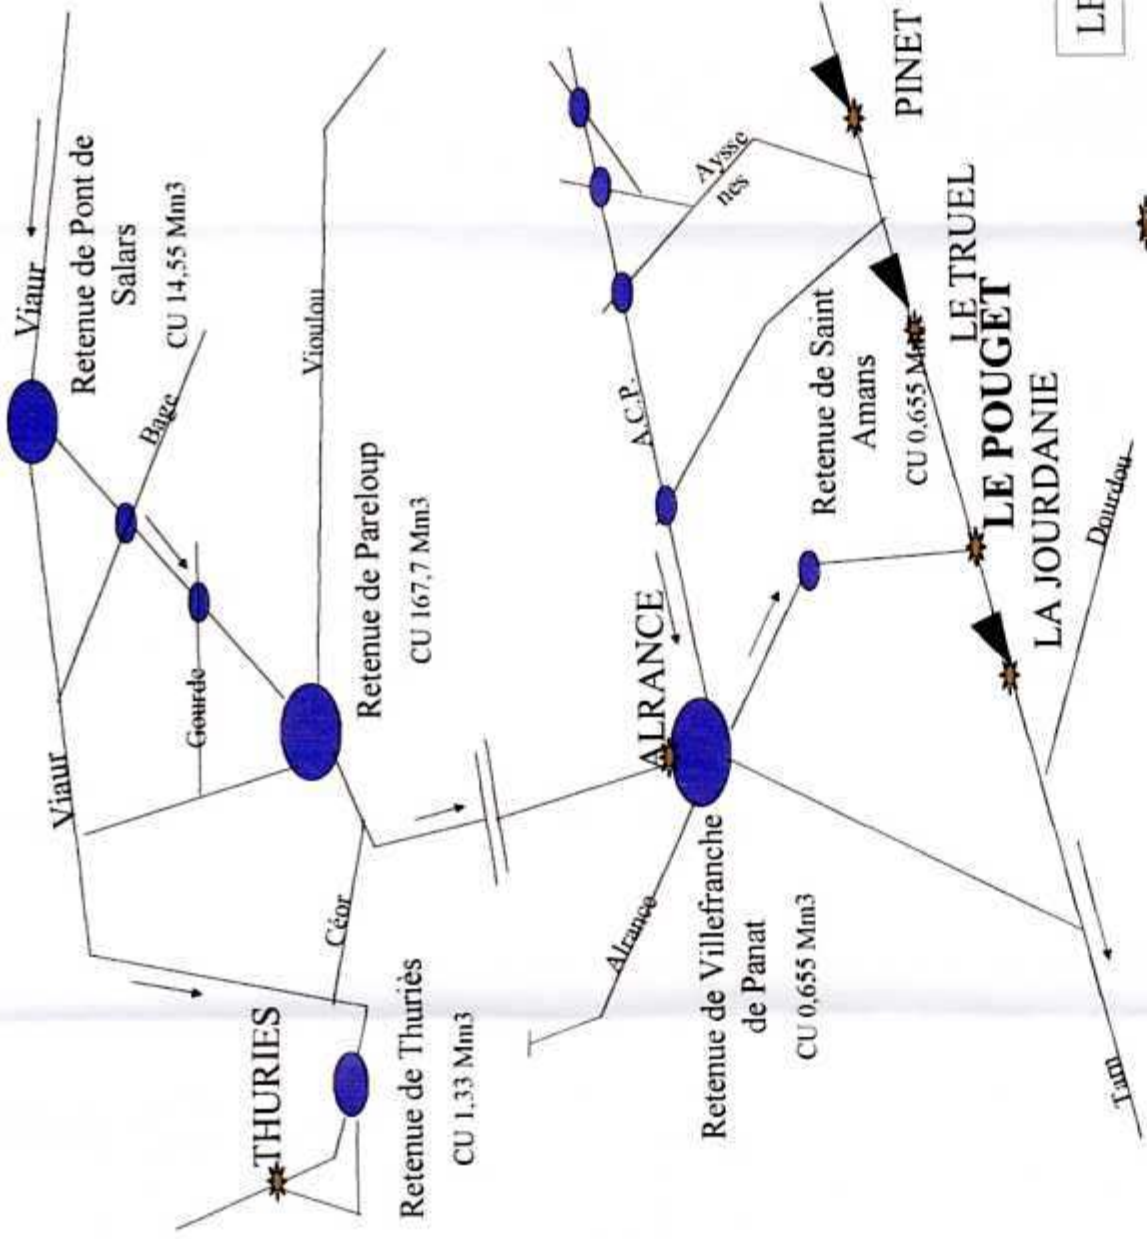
Viaur

Retenue de Pont de Salars

CU 14,55 Mm3

Bage

Vioulou

Retenue de Pareloup

CU 167,7 Mm3

Gourde

Viaur

Céor

THURIES

Retenue de Thuriès

CU 1,33 Mm3

Aysse nes

A.C.P.

ALRANCE

Alrance

Retenue de Villefranche de Panat

CU 0,655 Mm3

Retenue de Saint Amans

CU 0,655 Mm3

PINET

LE TRUEL

LE POUGET

LA JOURDANIE

Dourdou

Tarn

LE